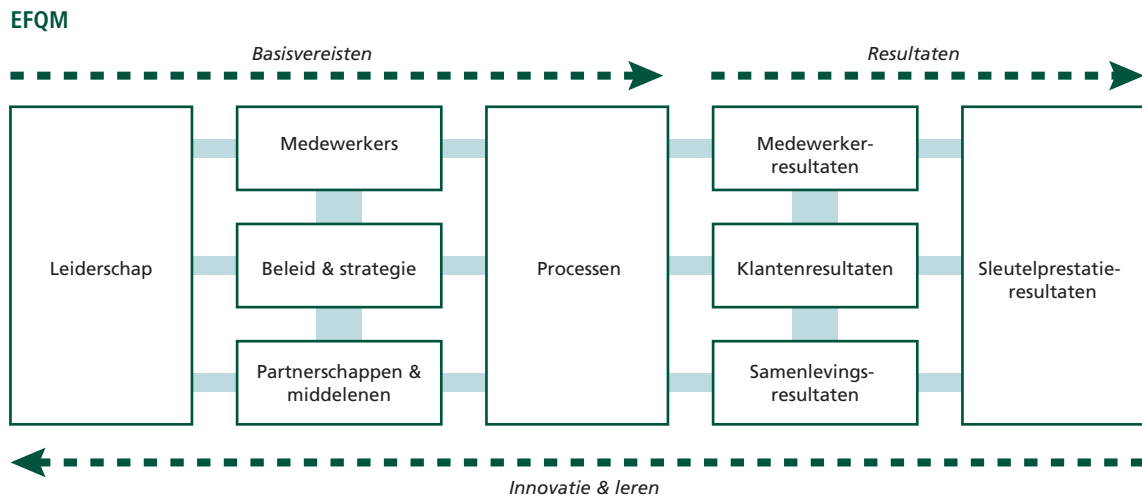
EFQM

Basisvereisten

Resultaten

Leiderschap

Medewerkers

Beleid & strategie

Partnerschappen & middelenen

Processen

Medewerker-resultaten

Klantenresultaten

Samenlevings-resultaten

Sleutelprestatie-resultaten

Innovatie & leren